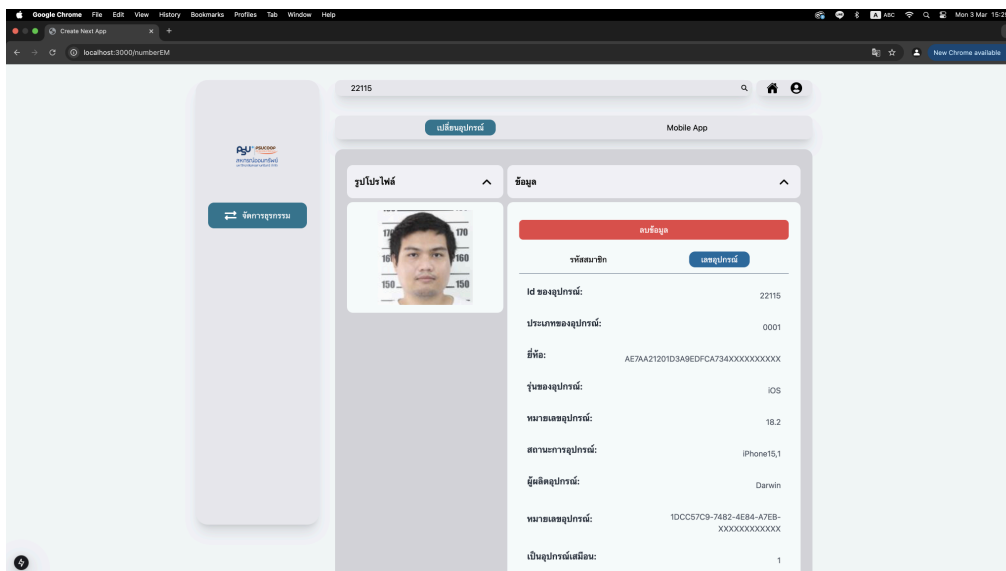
Google Chrome File Edit View History Bookmarks Profiles Tab Window Help

ABC Mon 3 Mar 15:2

Create Next App

localhost:3000/numberEM

New Chrome available

22115

PSU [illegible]

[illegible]

จัดการธุรกรรม

เปลี่ยนอุปกรณ์

Mobile App

รูปโปรไฟล์

ข้อมูล

170 170
160 160
150 150

ลบข้อมูล

รหัสสมาชิก

เลขอุปกรณ์

Id ของอุปกรณ์: 22115

ประเภทของอุปกรณ์: 0001

ยี่ห้อ: AE7AA21201D3A9EDFCA734XXXXXXXXXX

รุ่นของอุปกรณ์: iOS

หมายเลขอุปกรณ์: 18.2

สถานะการอุปกรณ์: iPhone15,1

ผู้ผลิตอุปกรณ์: Darwin

หมายเลขอุปกรณ์: 1DCC57C9-7482-4E84-A7EB-XXXXXXXXXXXX

เป็นอุปกรณ์เสมือน: 1